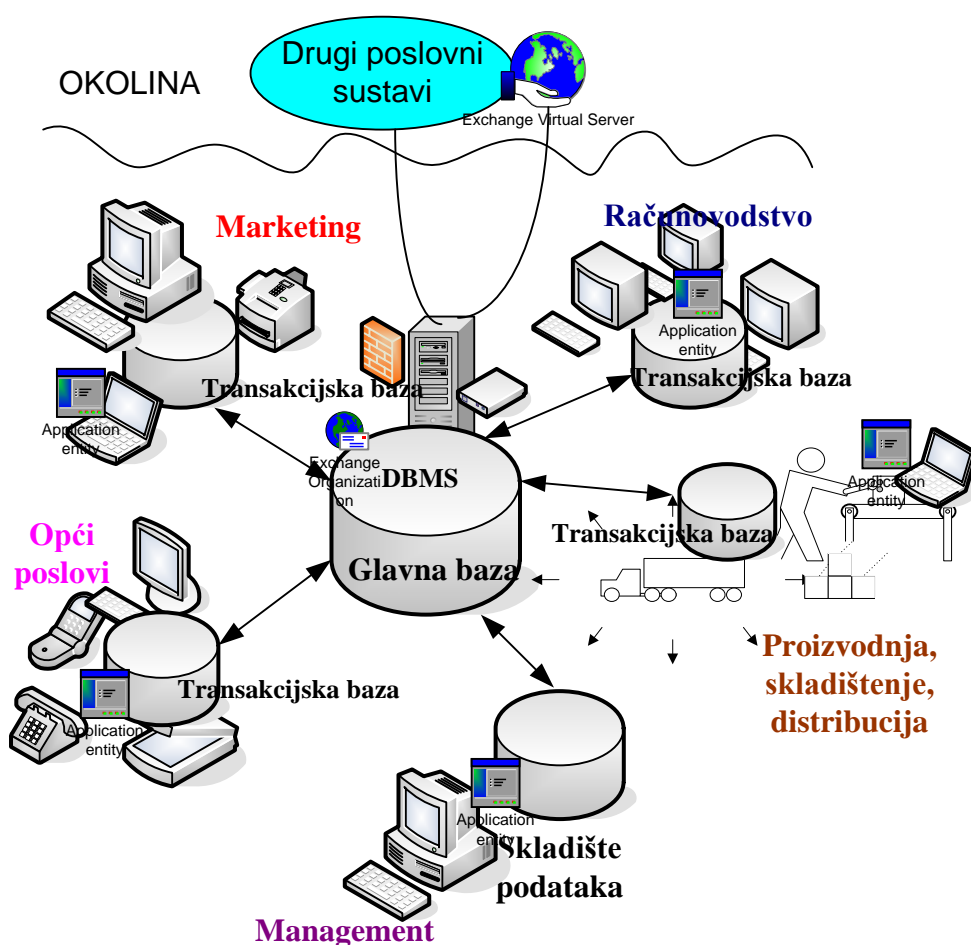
Drugi poslovni sustavi

OKOLINA

Exchange Virtual Server

Marketing

Računovodstvo

Application entity

Transakcijska baza

Transakcijska baza

Application entity

Exchange Organization

DBMS

Application entity

Opći poslovi

Transakcijska baza

Glavna baza

Transakcijska baza

Application entity

Proizvodnja, skladištenje, distribucija

Application entity

Skladište podataka

Management